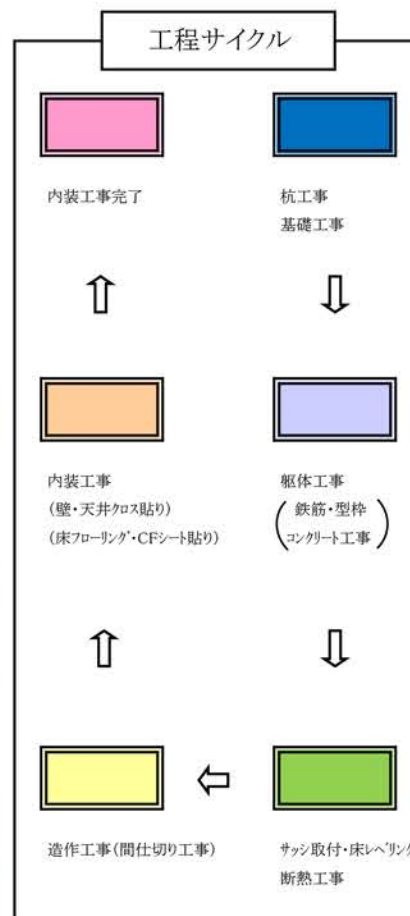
工程サイクル

内装工事完了

杭工事
基礎工事

内装工事
（壁・天井クロス貼り）
（床フローリング・CFシート貼り）

躯体工事
（鉄筋・型枠
コンクリート工事）

造作工事（間仕切り工事）

サッシ取付・床レベリング
断熱工事